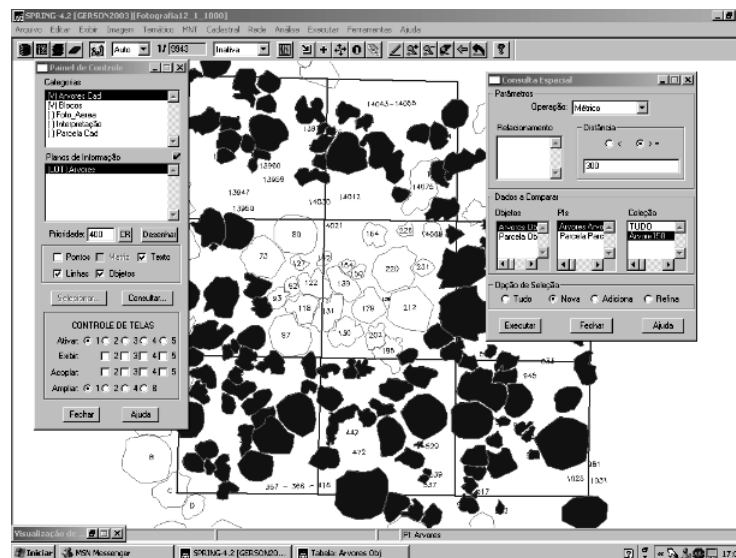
SPRING-4.2 [GERSON2003][Fotografia12_1_1000]

Arquivo Editar Exibir Imagem Temático MNT Cadastral Rede Análise Executar Ferramentas Ajuda

Auto 1/ 5943 Inativa

Painel de Controle

Categorias

[V] Arvores Cad
[V] Blocos
[ ] Foto_Areas
[ ] Interpretação
[ ] Parcela Cad

Planos de Informação

L01 / Arvores

Prioridade: 400 OK Desenhar

Pontos Nome Texto
Linhas Objetos

Selecionar... Consultar...

CONTROLE DE TELAS

Ativar: 1 2 3 4 5
Exibir: 2 3 4 5
Acoplar: 2 3 4 5
Ampliar: 1 2 4 8

Fechar Ajuda

Consulta Espacial

Parâmetros

Operação: Métrico

Relacionamento

Distância

< > =

300

Dados a Comparar

Objetos

Arvores Ob
Parcela Obj

PIs

Arvores Arvo
Parcela Parc

Coleção

TUDO
Arvore 158

Opção de Seleção

Tudo Nova Adiciona Refina

Executar Fechar Ajuda

14043 – 14055
1397
13900
13947
13969
14030
14013
14076
80
4021
164
221
14060
72
127
220
231
93
52
122
135
179
212
118
131
87
130
203
442
472
620
537
617
367 – 368 – 414
1025
1023
351
B
D

Visualização de

PI: Arvores

Iniciar MSN Messenger SPRING-4.2 [GERSON20... Tabela: Arvores Obj 17:0